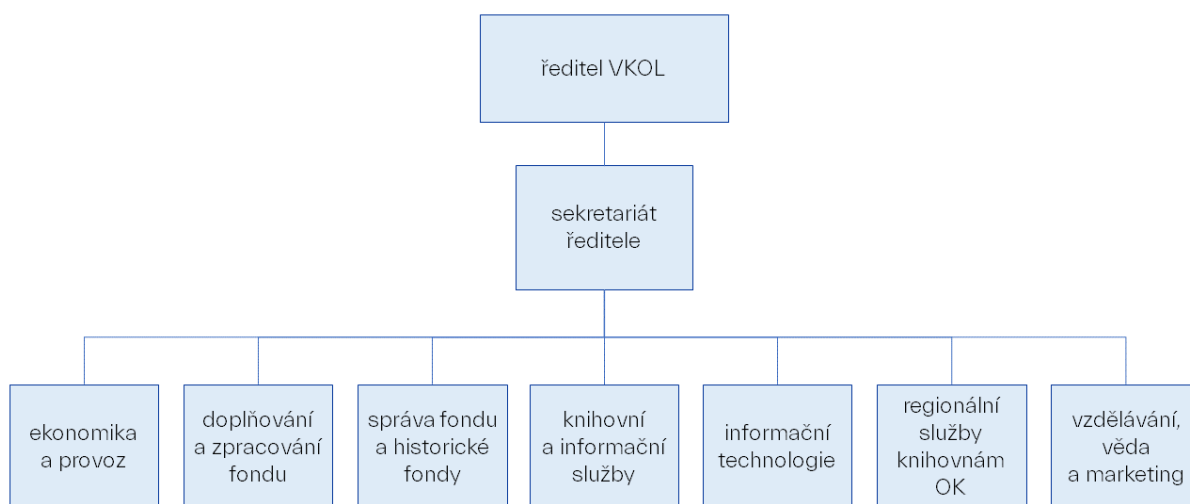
ředitel VKOL

sekretariát ředitele

ekonomika a provoz

doplňování a zpracování fondu

správa fondu a historické fondy

knihovní a informační služby

informační technologie

regionální služby knihovnám OK

vzdělávání, věda a marketing